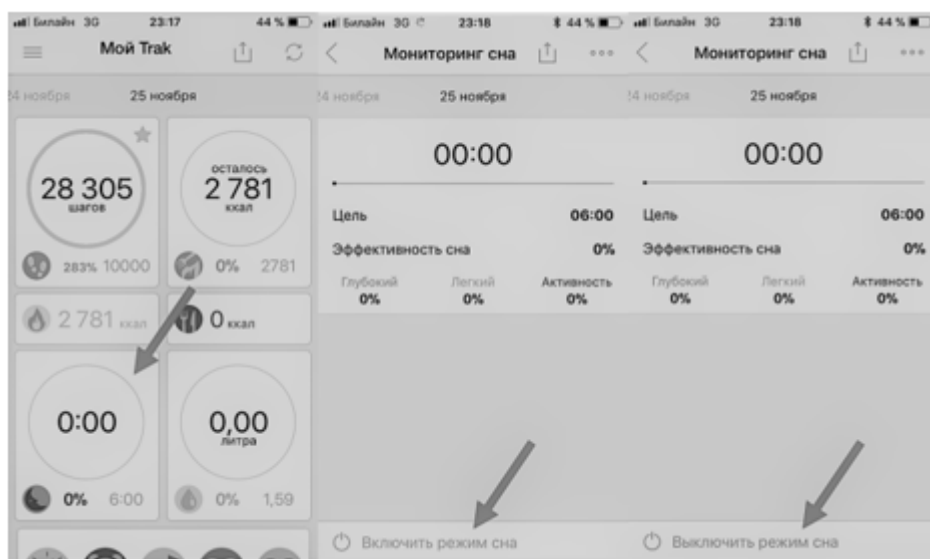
Билайн 3G 23:17 44 %

Мой Trak

24 ноября 25 ноября

28 305
шагов

осталось
2 781
ккал

283% 10000

0% 2781

2 781 ккал

0 ккал

0:00

0,00
литра

0% 6:00

0% 1,59

Билайн 3G 23:18 44 %

Мониторинг сна

24 ноября 25 ноября

00:00

Цель 06:00

Эффективность сна 0%

| Глубокий | Легкий | Активность |
|---|---|---|
| 0% | 0% | 0% |

Включить режим сна

Билайн 3G 23:18 44 %

Мониторинг сна

24 ноября 25 ноября

00:00

Цель 06:00

Эффективность сна 0%

| Глубокий | Легкий | Активность |
|---|---|---|
| 0% | 0% | 0% |

Выключить режим сна